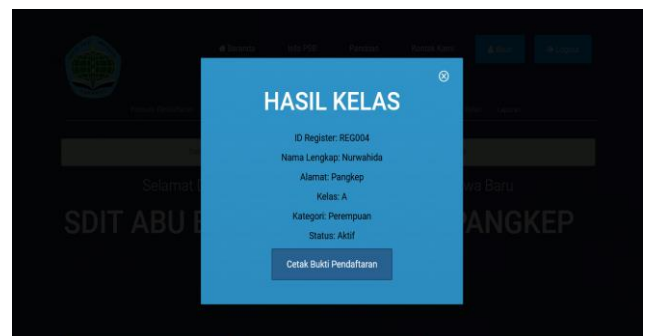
# Beranda | Info PSB | Panduan | Kontak Kami | Akun | Logout

HASIL KELAS

ID Register: REG004

Nama Lengkap: Nurwahida

Alamat: Pangkep

Kelas: A

Kategori: Perempuan

Status: Aktif

Cetak Bukti Pendaftaran

Selamat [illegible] wa Baru

SDIT ABU B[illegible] ANGKEP